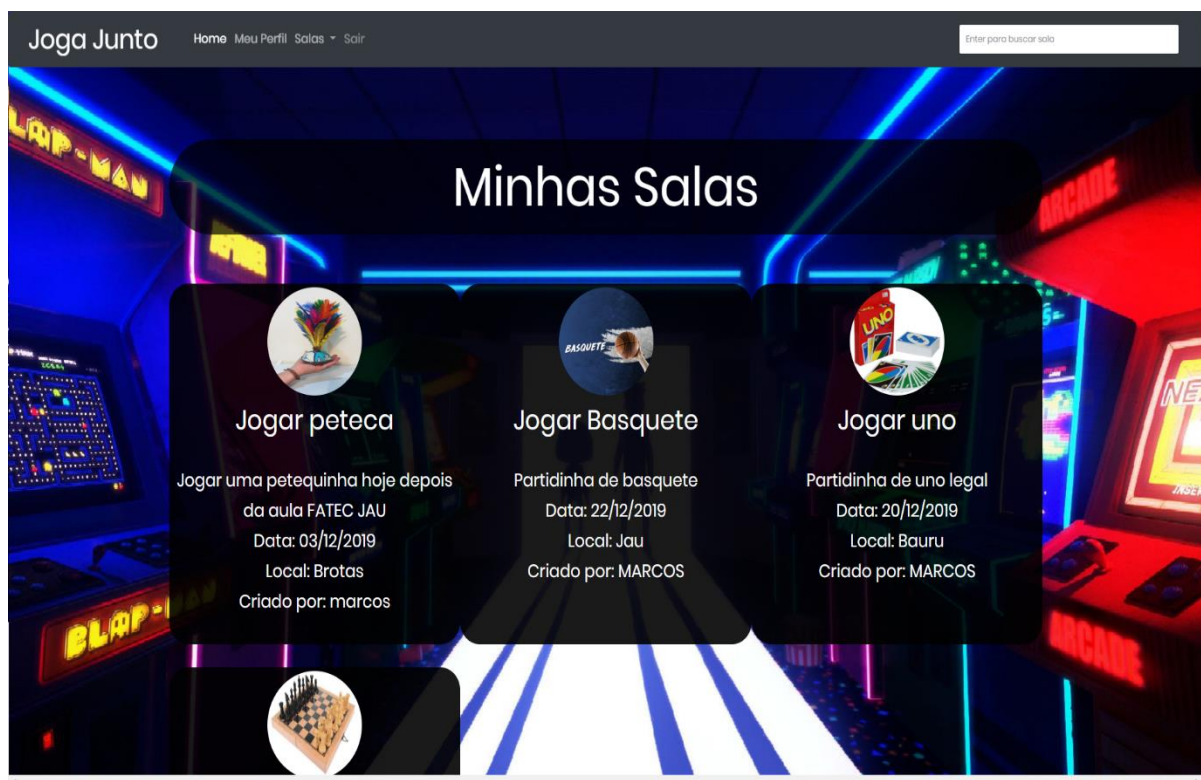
Joga Junto Home Meu Perfil Salas ▾ Sair

Enter para buscar sala

Minhas Salas

Jogar peteca

Jogar uma petequinha hoje depois da aula FATEC JAU
Data: 03/12/2019
Local: Brotas
Criado por: marcos

BASQUETE

Jogar Basquete

Partidinha de basquete
Data: 22/12/2019
Local: Jau
Criado por: MARCOS

UNO

Jogar uno

Partidinha de uno legal
Data: 20/12/2019
Local: Bauru
Criado por: MARCOS